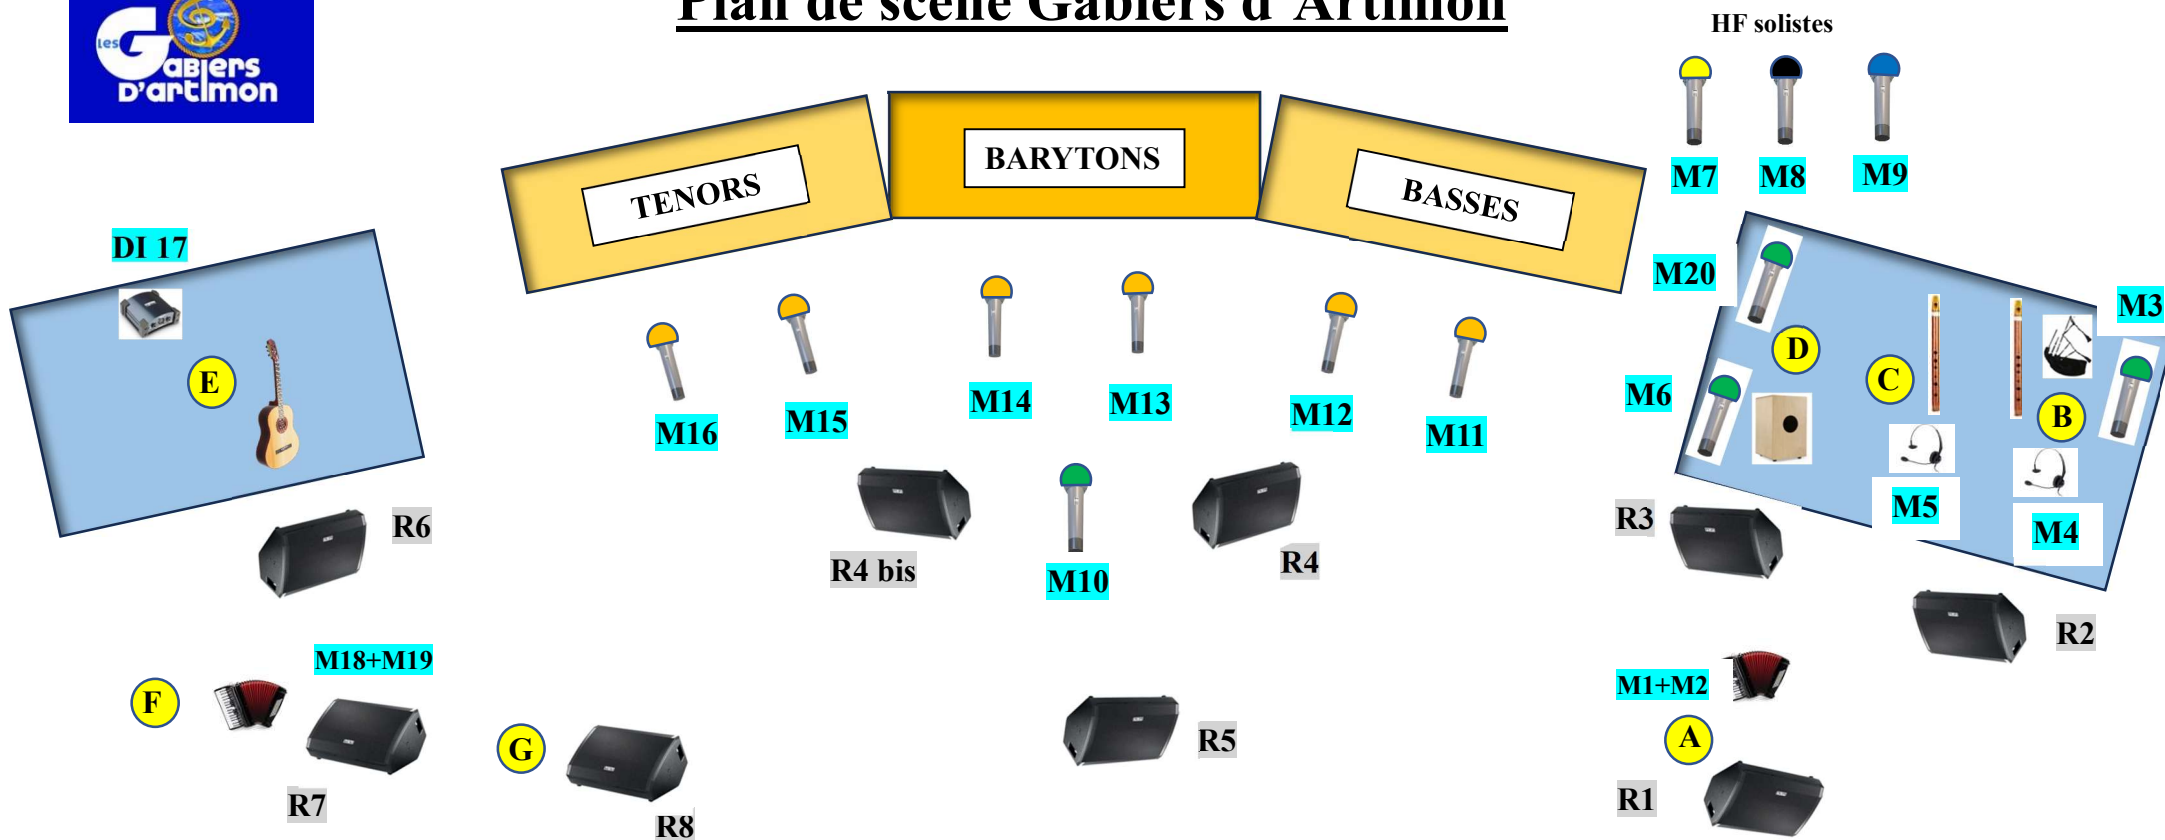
Les Gabiers d'artimon

Plan de scène Gabiers d' Artimon

HF solistes

M7 M8 M9

TENORS

BARYTONS

BASSES

DI 17

E

M16 M15 M14 M13 M12 M11

M20

M3

D

C

M6

B

M5

M4

R6

R4 bis

M10

R4

R3

R2

M18+M19

F

R7

G

R8

R5

M1+M2

A

R1